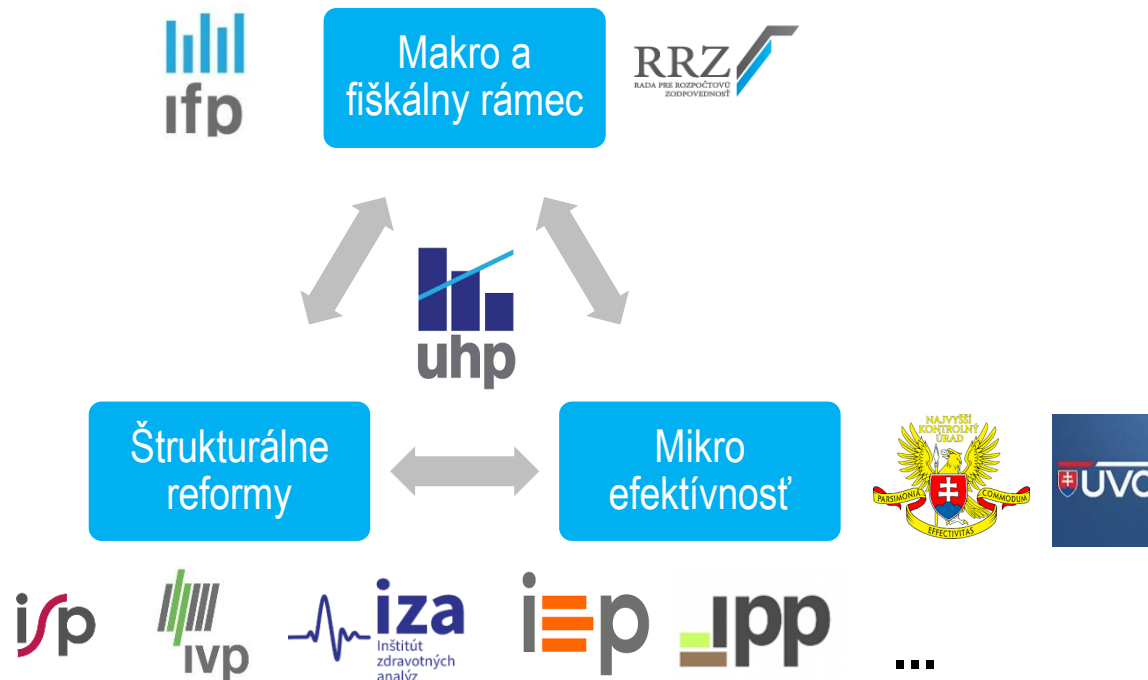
ifp

Makro a fiškálny rámec

RRZ
RADA PRE ROZPOČTOVÚ ZODPOVEDNOSŤ

uhp

Štrukturálne reformy

Mikro efektívnosť

NAJVYŠŠÍ KONTROLNÝ ÚRAD
PARSIMONIA
COMMODUM
EFFECTIVITAS

UVO

isp

ivp

iza
Inštitút zdravotných analýz

iep

ipp

...